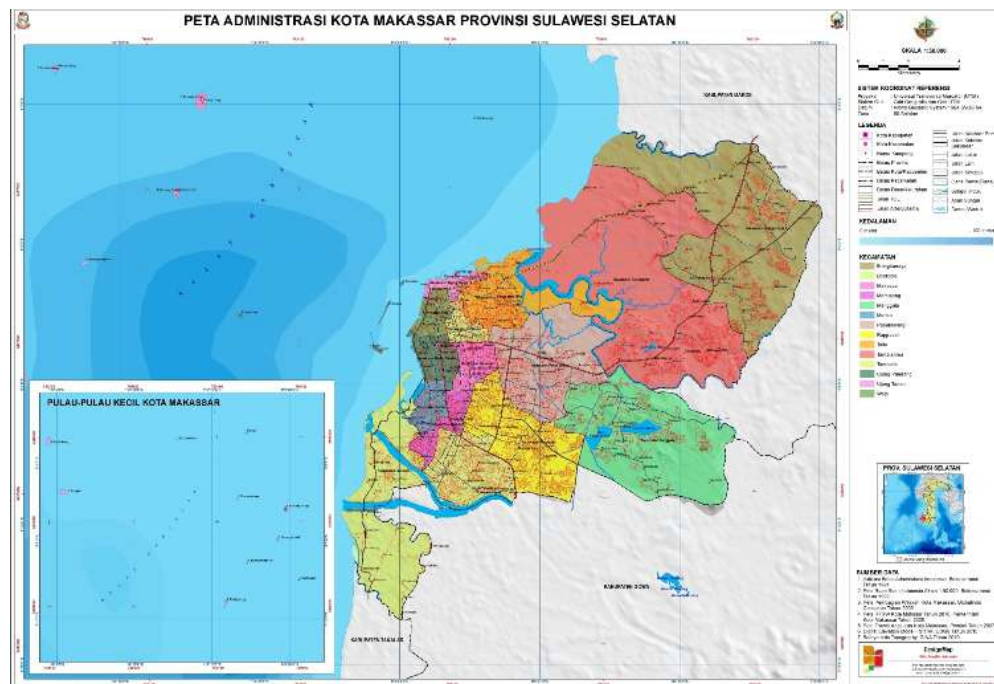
PETA ADMINISTRASI KOTA MAKASSAR PROVINSI SULAWESI SELATAN

SKALA 1:50.000

SISTEM KOORDINAT REFERENSI

LEGENDA

KEDALAMAN

KECAMATAN

Biringkanaya
Bontoala
Makassar
Mamajang
Manggala
Mariso
Panakkukang
Rappocini
Tallo
Tamalanrea
Tamalate
Ujung Pandang
Ujung Tanah
Wajo

PULAU-PULAU KECIL KOTA MAKASSAR

PROV. SULAWESI SELATAN

KAB. PANGKAJENE

KABUPATEN GOWA

KABUPATEN TAKALAR

SUMBER DATA

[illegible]